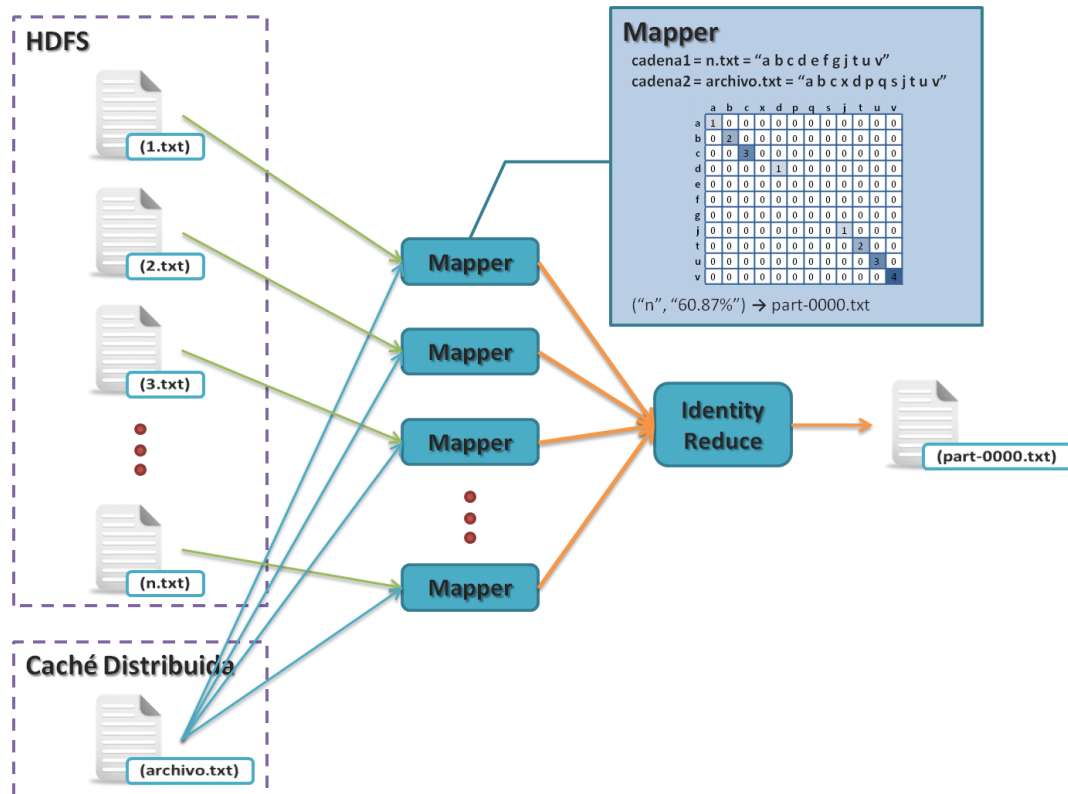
HDFS

(1.txt)

(2.txt)

(3.txt)

(n.txt)

Caché Distribuida

(archivo.txt)

Mapper

Mapper

Mapper

Mapper

Identity Reduce

(part-0000.txt)

Mapper

cadena1 = n.txt = "a b c d e f g j t u v"

cadena2 = archivo.txt = "a b c x d p q s j t u v"

| | a | b | c | x | d | p | q | s | j | t | u | v |
|---|---|---|---|---|---|---|---|---|---|---|---|---|
| a | 1 | 0 | 0 | 0 | 0 | 0 | 0 | 0 | 0 | 0 | 0 | 0 |
| b | 0 | 2 | 0 | 0 | 0 | 0 | 0 | 0 | 0 | 0 | 0 | 0 |
| c | 0 | 0 | 3 | 0 | 0 | 0 | 0 | 0 | 0 | 0 | 0 | 0 |
| d | 0 | 0 | 0 | 0 | 1 | 0 | 0 | 0 | 0 | 0 | 0 | 0 |
| e | 0 | 0 | 0 | 0 | 0 | 0 | 0 | 0 | 0 | 0 | 0 | 0 |
| f | 0 | 0 | 0 | 0 | 0 | 0 | 0 | 0 | 0 | 0 | 0 | 0 |
| g | 0 | 0 | 0 | 0 | 0 | 0 | 0 | 0 | 0 | 0 | 0 | 0 |
| j | 0 | 0 | 0 | 0 | 0 | 0 | 0 | 0 | 1 | 0 | 0 | 0 |
| t | 0 | 0 | 0 | 0 | 0 | 0 | 0 | 0 | 0 | 2 | 0 | 0 |
| u | 0 | 0 | 0 | 0 | 0 | 0 | 0 | 0 | 0 | 0 | 3 | 0 |
| v | 0 | 0 | 0 | 0 | 0 | 0 | 0 | 0 | 0 | 0 | 0 | 4 |

("n", "60.87%") → part-0000.txt